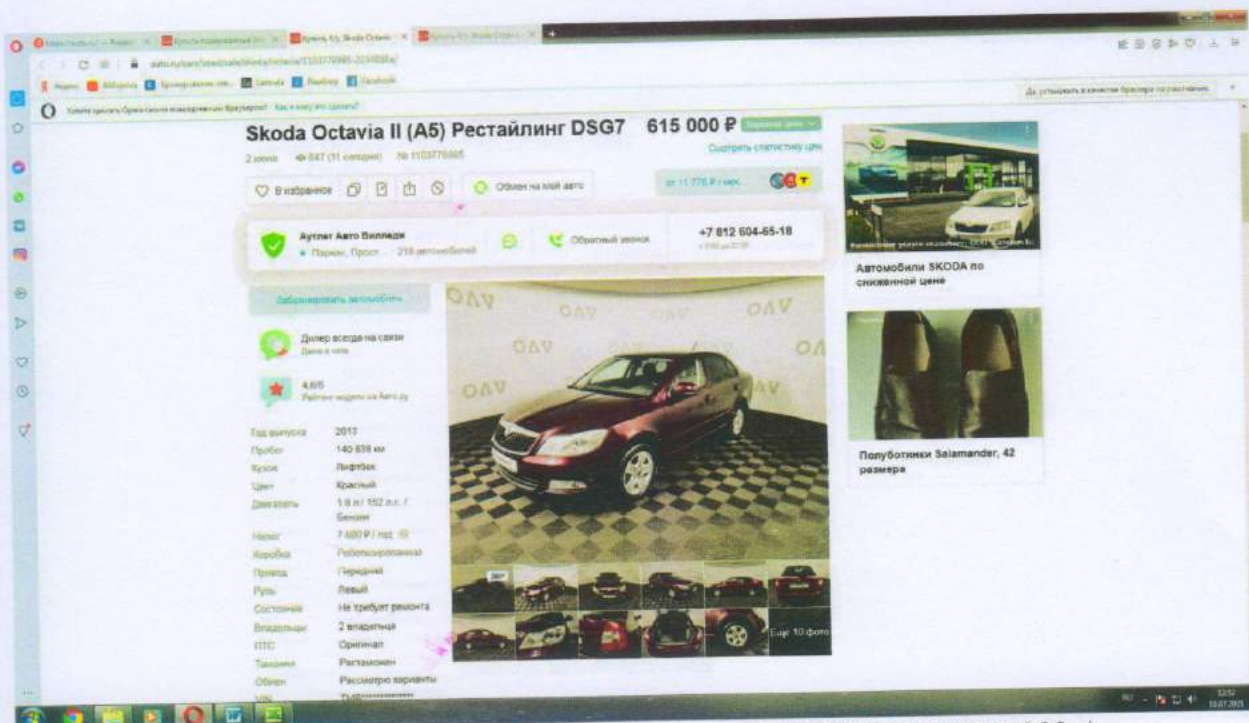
Skoda Octavia II (A5) Рестайлинг DSG7 615 000 ₽

2 июня 847 (11 сегодня) № 1103770985

Смотреть статистику цен

В избранное

Обмен на моё авто

от 11 776 ₽ / мес.

Аутлет Авто Виллидж

Парнас, Прост... 218 автомобилей

Обратный звонок

+7 812 604-65-18

Забронировать автомобиль

Дилер всегда на связи

4,8/5
Рейтинг модели на Авто.ру

| | |
|---|---|
| Год выпуска | 2013 |
| Пробег | 140 838 км |
| Кузов | Лифтбек |
| Цвет | Красный |
| Двигатель | 1.8 л / 152 л.с. / Бензин |
| Налог | 7 600 ₽ / год |
| Коробка | Роботизированная |
| Привод | Передний |
| Руль | Левый |
| Состояние | Не требует ремонта |
| Владельцы | 2 владельца |
| ПТС | Оригинал |
| Таможня | Растаможен |
| Обмен | Рассмотрю варианты |

OAV

Ещё 10 фото

Автомобили SKODA по сниженной цене

Полуботинки Salamander, 42 размера